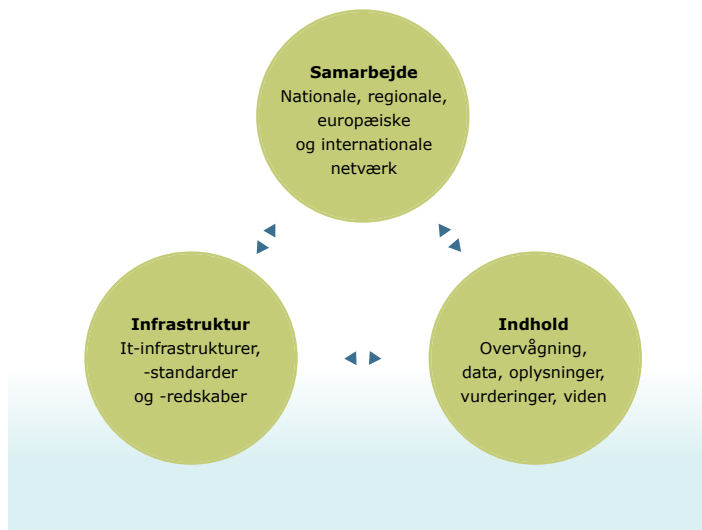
**Samarbejde**
Nationale, regionale, europæiske og internationale netværk

**Infrastruktur**
It-infrastrukturer, -standarder og -redskaber

**Indhold**
Overvågning, data, oplysninger, vurderinger, viden